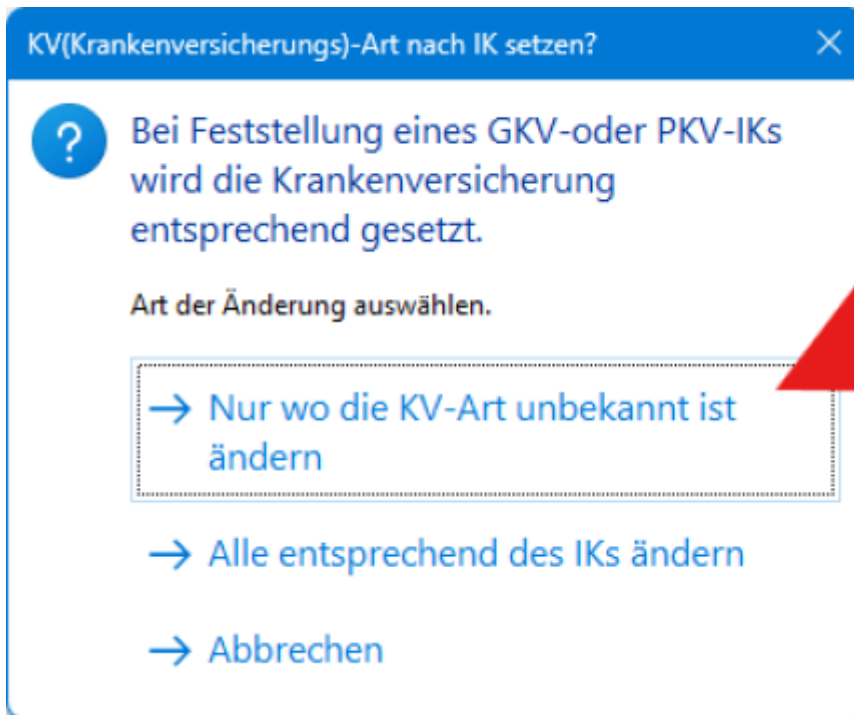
KV(Krankenversicherungs)-Art nach IK setzen?

Bei Feststellung eines GKV-oder PKV-IKs wird die Krankenversicherung entsprechend gesetzt.

Art der Änderung auswählen.

→ Nur wo die KV-Art unbekannt ist ändern

→ Alle entsprechend des IKs ändern

→ Abbrechen